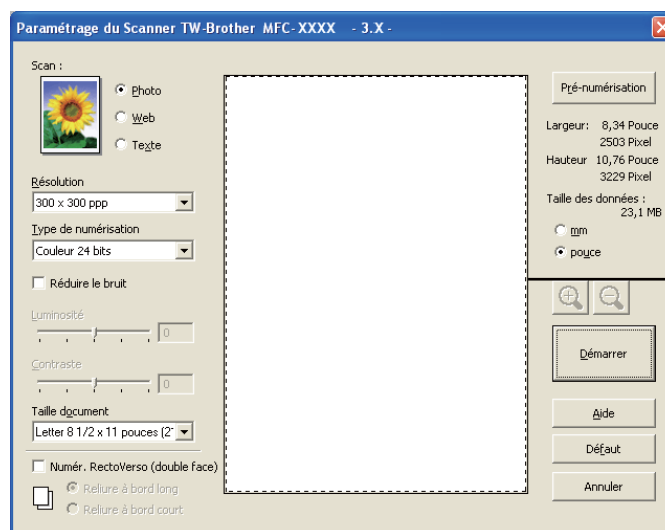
Paramétrage du Scanner TW-Brother MFC-XXXX - 3.X -

Scan :

Photo

Web

Texte

Résolution

300 x 300 ppp

Type de numérisation

Couleur 24 bits

Réduire le bruit

Luminosité

0

Contraste

0

Taille document

Letter 8 1/2 x 11 pouces (2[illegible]

Numér. RectoVerso (double face)

Reliure à bord long

Reliure à bord court

Pré-numérisation

Largeur: 8,34 Pouce
2503 Pixel

Hauteur 10,76 Pouce
3229 Pixel

Taille des données :
23,1 MB

mm

pouce

Démarrer

Aide

Défaut

Annuler